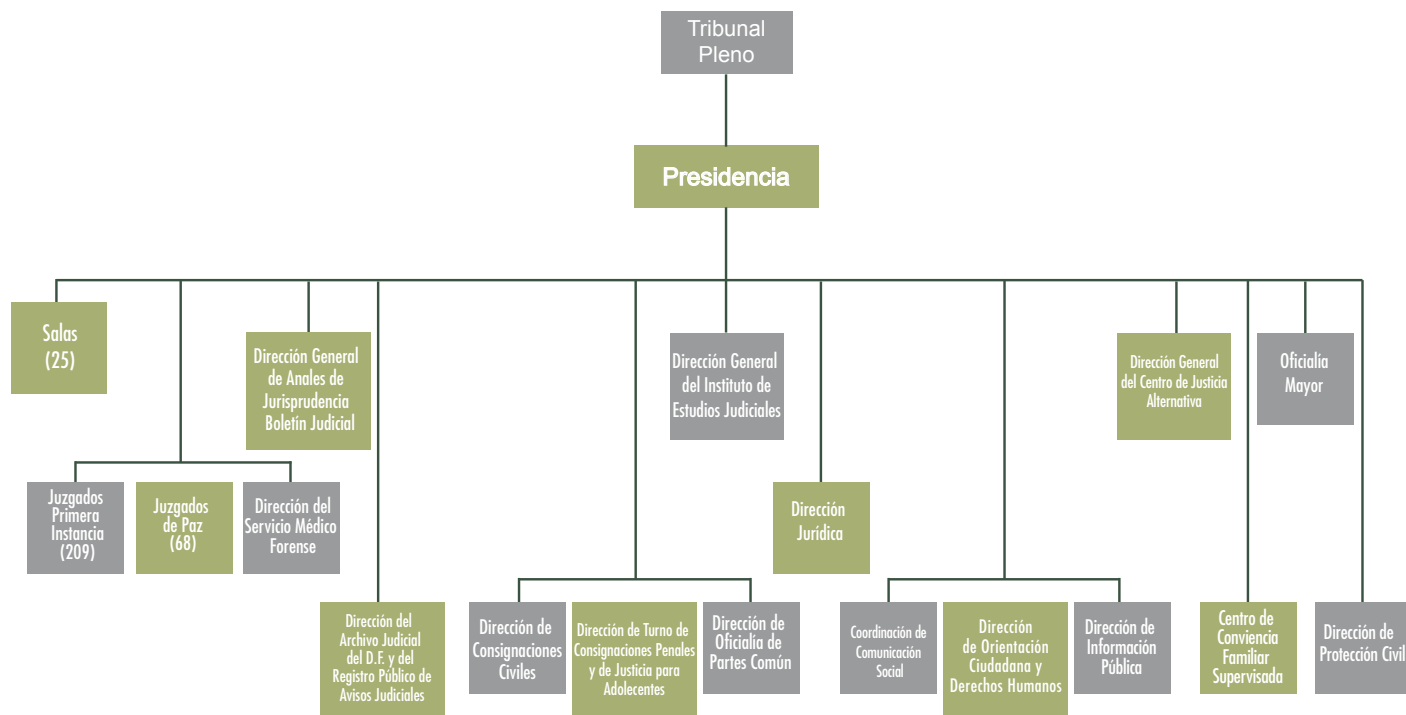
Tribunal Pleno

Presidencia

Salas (25)

Dirección General de Anales de Jurisprudencia Boletín Judicial

Dirección General del Instituto de Estudios Judiciales

Dirección General del Centro de Justicia Alternativa

Oficialía Mayor

Juzgados Primera Instancia (209)

Juzgados de Paz (68)

Dirección del Servicio Médico Forense

Dirección Jurídica

Dirección del Archivo Judicial del D.F. y del Registro Público de Avisos Judiciales

Dirección de Consignaciones Civiles

Dirección de Turno de Consignaciones Penales y de Justicia para Adolecentes

Dirección de Oficialía de Partes Común

Coordinación de Comunicación Social

Dirección de Orientación Ciudadana y Derechos Humanos

Dirección de Información Pública

Centro de Convivencia Familiar Supervisada

Dirección de Protección Civil